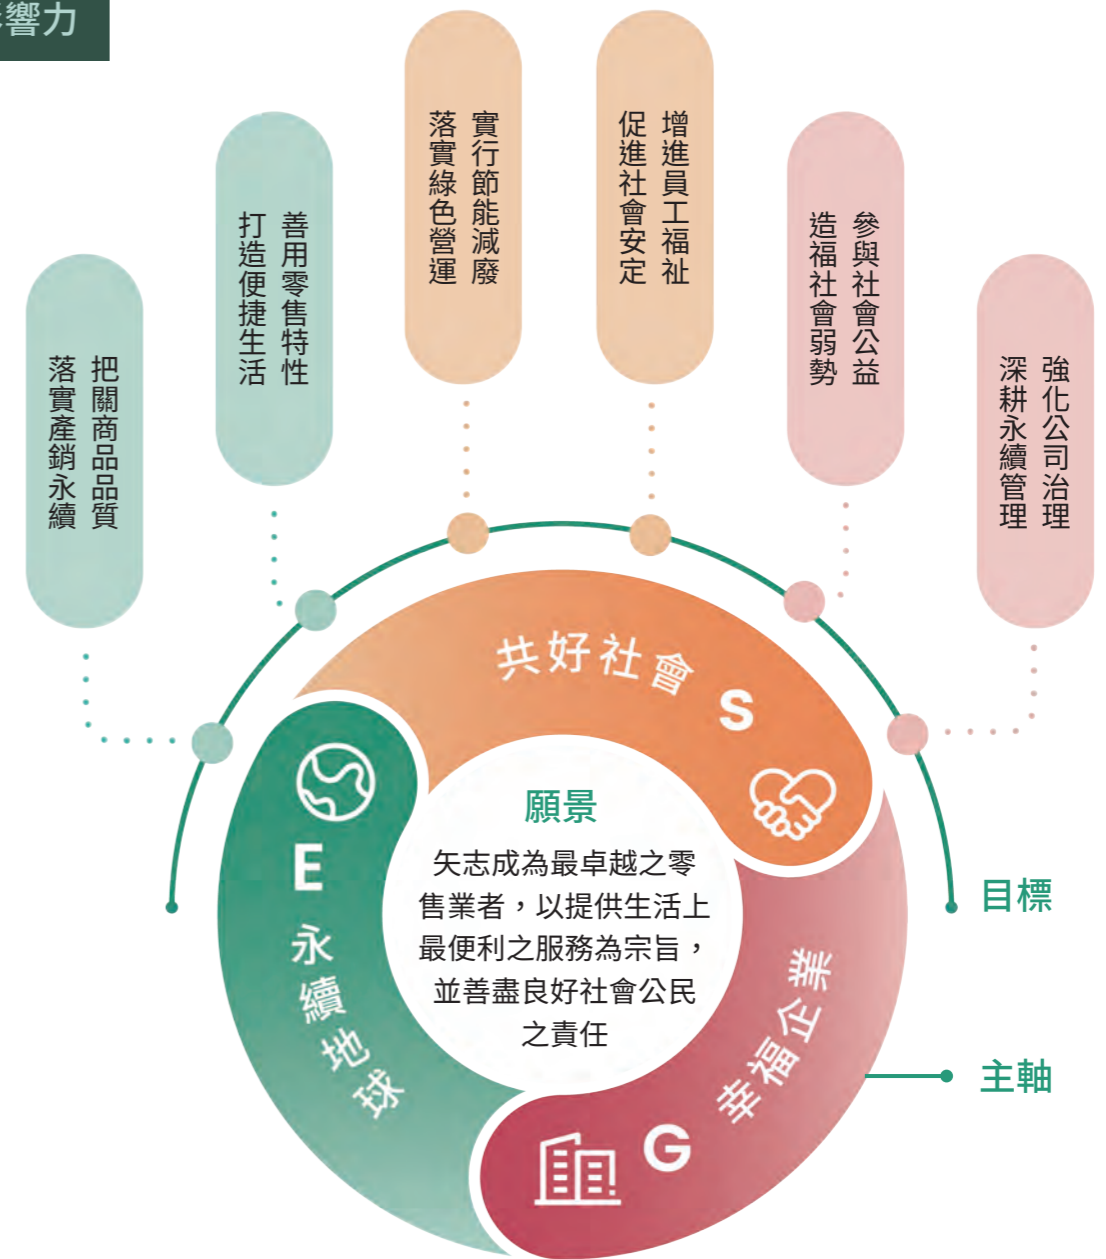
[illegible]響力

把關商品品質
落實產銷永續

善用零售特性
打造便捷生活

實行節能減廢
落實綠色營運

增進員工福祉
促進社會安定

參與社會公益
造福社會弱勢

強化公司治理
深耕永續管理

共好社會 S

E 永續地球

G 幸福企業

願景

矢志成為最卓越之零售業者，以提供生活上最便利之服務為宗旨，並善盡良好社會公民之責任

目標

主軸